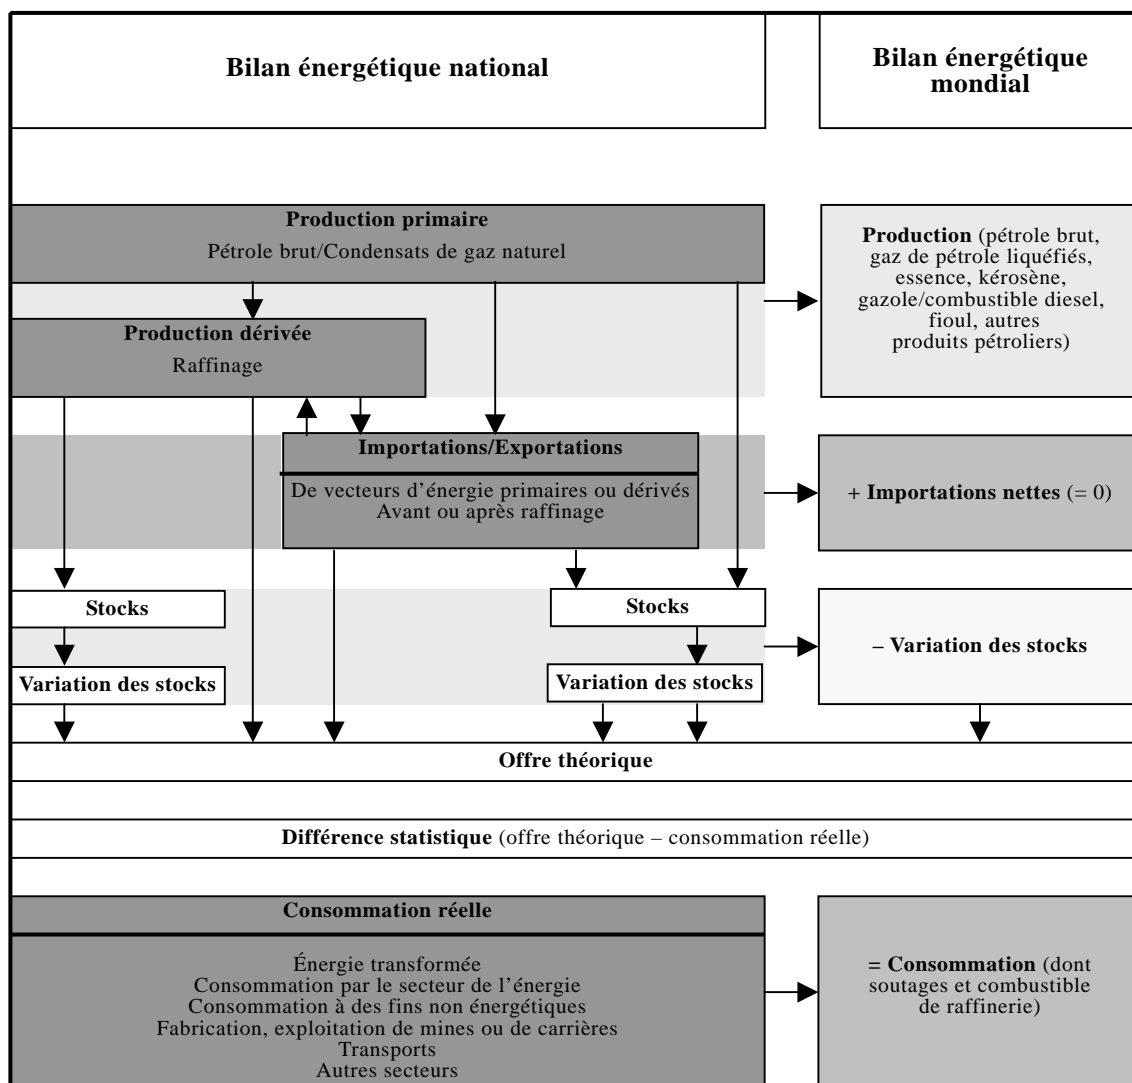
Bilan énergétique national

Bilan énergétique mondial

Production primaire
Pétrole brut/Condensats de gaz naturel

Production (pétrole brut, gaz de pétrole liquéfiés, essence, kérosène, gazole/combustible diesel, fioul, autres produits pétroliers)

Production dérivée
Raffinage

Importations/Exportations
De vecteurs d'énergie primaires ou dérivés
Avant ou après raffinage

+ Importations nettes (= 0)

Stocks

Stocks

– Variation des stocks

Variation des stocks

Variation des stocks

Offre théorique

Différence statistique (offre théorique – consommation réelle)

Consommation réelle

Énergie transformée
Consommation par le secteur de l'énergie
Consommation à des fins non énergétiques
Fabrication, exploitation de mines ou de carrières
Transports
Autres secteurs

= Consommation (dont soutages et combustible de raffinerie)